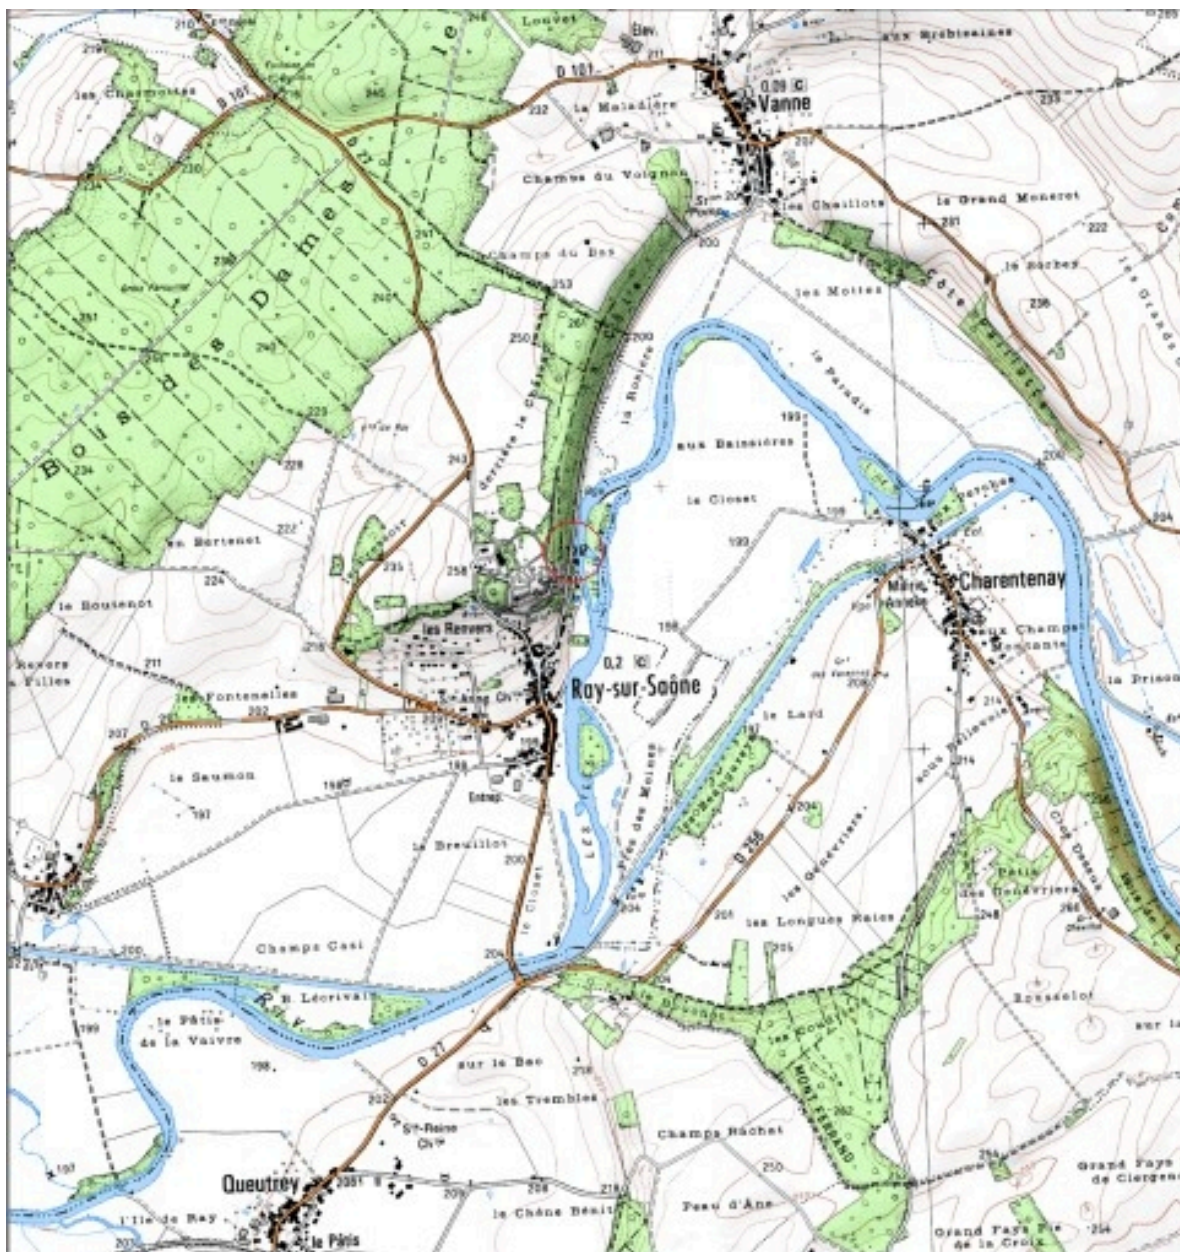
Louvet
Élev.
aux Brebiseines
D 101
0,09 C
Vanne
les Charmottes
245
la Maladière
232
Champs du Voignon
les Cheillots
le Grand Moneret
201
222
Champs du Bos
le Rochey
les Mottes
236
Bois des Dames
250
253
la Roches
199
aux Baissières
le Closet
199
le Paradis
les Côtes
234
228
222
224
en Bertenet
le Boutenot
235
258
les Revers
Charentenay
Revers
Filles
211
les Fontenelles
202
207
Ray-sur-Saône
0,2 C
198
le Lard
le Saumon
197
198
Entrep.
le Breuillot
200
le Closet
les Genevriers
les Longues Raies
D 256
Pâtis des Gendvriers
248
Champs Casi
200
204
B. Lécrivain
le Pâtis de la Vaivre
199
198
D 27
sur le Bec
les Trembles
Champs Rachet
Montferrand
Grand Pays de Ciergen
197
Queutrey
Peau d'Âne
le Chêne Bénit
l'Ile de Ray
le Pâtis
Grand Pays de la Croix
sur la
la Prison
Rousselot